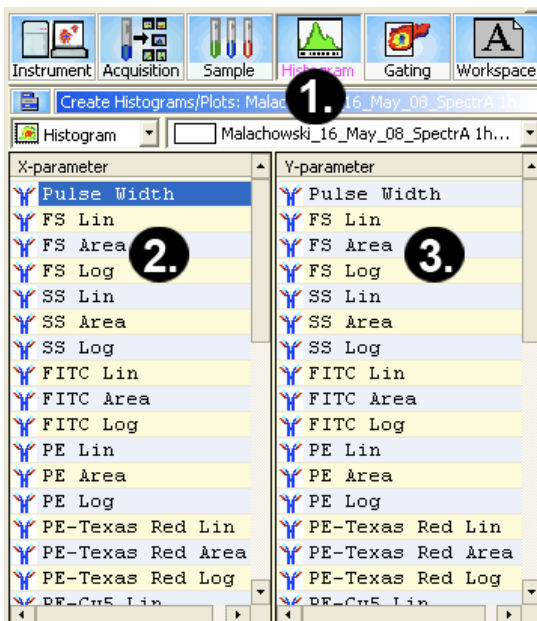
Instrument Acquisition Sample Histogram Gating Workspace

Create Histograms/Plots: Malac 1. 16_May_08_SpectrA 1h

Histogram Malachowski_16_May_08_SpectrA 1h...

X-parameter
Pulse Width
FS Lin
FS Area 2.
FS Log
SS Lin
SS Area
SS Log
FITC Lin
FITC Area
FITC Log
PE Lin
PE Area
PE Log
PE-Texas Red Lin
PE-Texas Red Area
PE-Texas Red Log
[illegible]

Y-parameter
Pulse Width
FS Lin
FS Area 3.
FS Log
SS Lin
SS Area
SS Log
FITC Lin
FITC Area
FITC Log
PE Lin
PE Area
PE Log
PE-Texas Red Lin
PE-Texas Red Area
PE-Texas Red Log
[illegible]